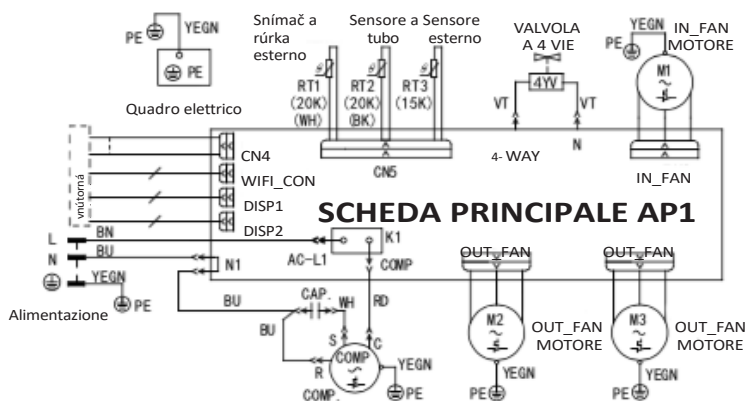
PE YEGN
PE

Snímač a rúrka esterno
Sensore a tubo
Sensore esterno

VALVOLA A 4 VIE
4YV

YEGN
PE
IN_FAN MOTORE
M1

RT1 (20K) (WH)
RT2 (20K) (BK)
RT3 (15K)

Quadro elettrico

VT
VT
N

CN4
WIFI_CON
DISP1
DISP2

vnútorná

CN5
4- WAY
IN_FAN

SCHEDA PRINCIPALE AP1

L
N
BN
BU
YEGN
PE

K1
AC-L1
COMP
N1

OUT_FAN
OUT_FAN

Alimentazione

BU
CAP.
WH
RD
BU
S
C
R
COMP
COMP.
YEGN
PE

M2
OUT_FAN MOTORE
YEGN
PE

M3
OUT_FAN MOTORE
YEGN
PE